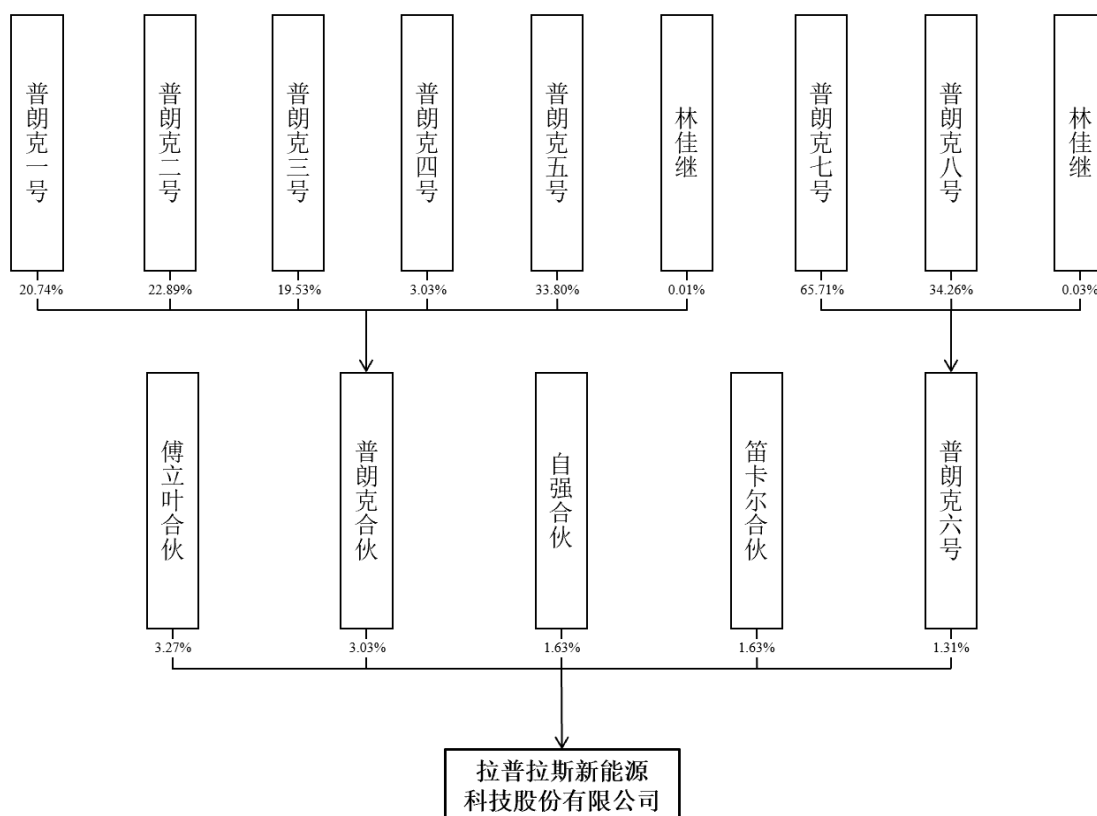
普朗克一号
20.74%

普朗克二号
22.89%

普朗克三号
19.53%

普朗克四号
3.03%

普朗克五号
33.80%

林佳继
0.01%

普朗克七号
65.71%

普朗克八号
34.26%

林佳继
0.03%

傅立叶合伙
3.27%

普朗克合伙
3.03%

自强合伙
1.63%

笛卡尔合伙
1.63%

普朗克六号
1.31%

拉普拉斯新能源科技股份有限公司